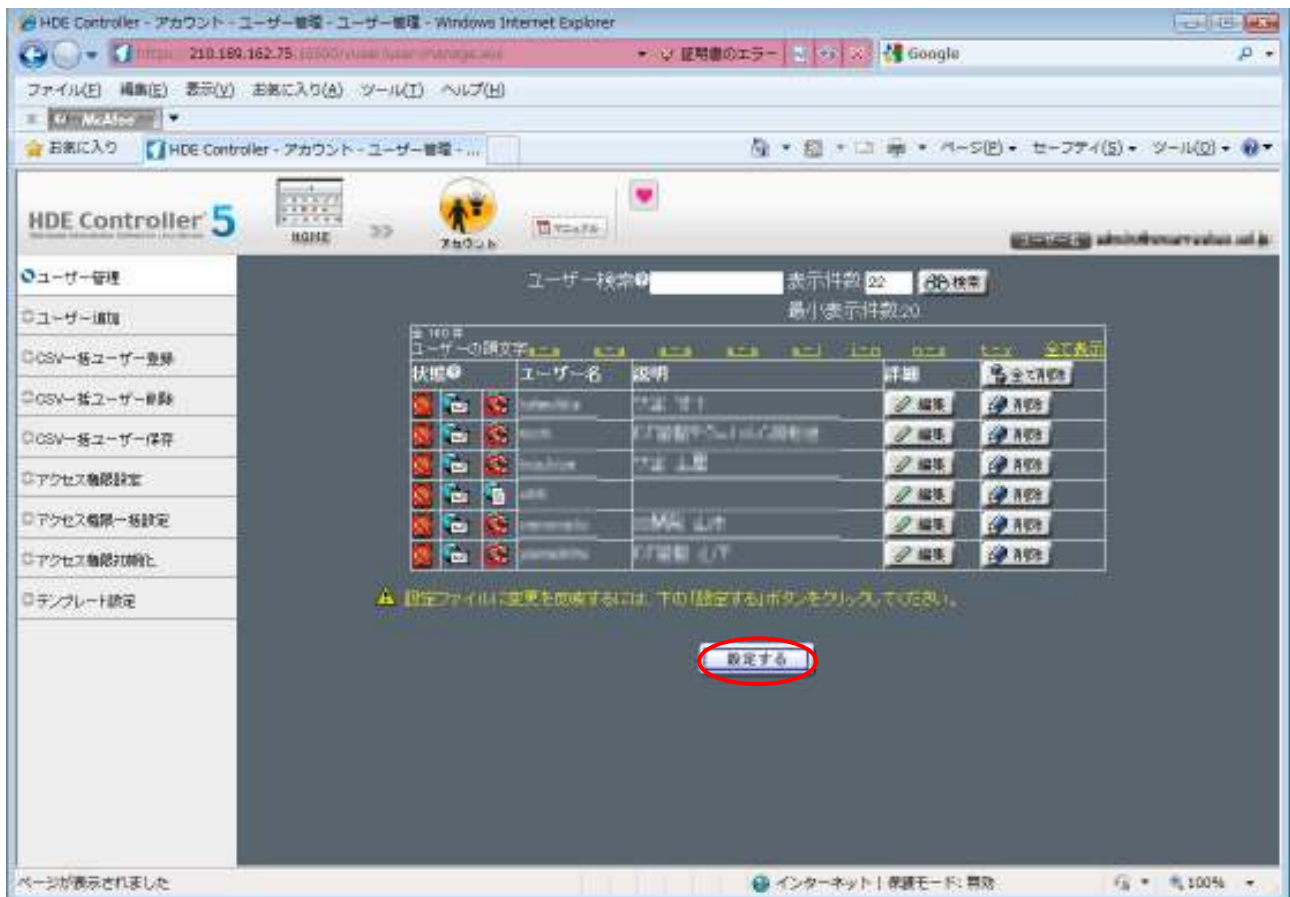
HDE Controller - アカウント - ユーザー管理 - ユーザー管理 - Windows Internet Explorer

https://210.189.162.75:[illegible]

証明書のエラー

Google

ファイル(F) 編集(E) 表示(V) お気に入り(A) ツール(T) ヘルプ(H)

McAfee

お気に入り

HDE Controller - アカウント - ユーザー管理 - ...

ページ(P) セーフティ(S) ツール(O)

HDE Controller 5

HOME

アカウント

マニュアル

ユーザー名 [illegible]

ユーザー管理

ユーザー追加

CSV一括ユーザー登録

CSV一括ユーザー削除

CSV一括ユーザー保存

アクセス権限設定

アクセス権限一括設定

アクセス権限初期化

テンプレート設定

ユーザー検索 表示件数 22 検索

最小表示件数20

全 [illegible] 件

ユーザーの頭文字 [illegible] 全て表示

| 状態 | ユーザー名 | 説明 | 詳細 | 全て削除 |
|---|---|---|---|---|
| | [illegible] | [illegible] | 編集 | 削除 |
| | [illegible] | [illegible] | 編集 | 削除 |
| | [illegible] | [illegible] | 編集 | 削除 |
| | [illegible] | | 編集 | 削除 |
| | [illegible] | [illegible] | 編集 | 削除 |
| | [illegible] | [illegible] | 編集 | 削除 |

設定ファイルに変更を反映するには、下の「設定する」ボタンをクリックしてください。

設定する

ページが表示されました

インターネット | 保護モード: 無効

100%